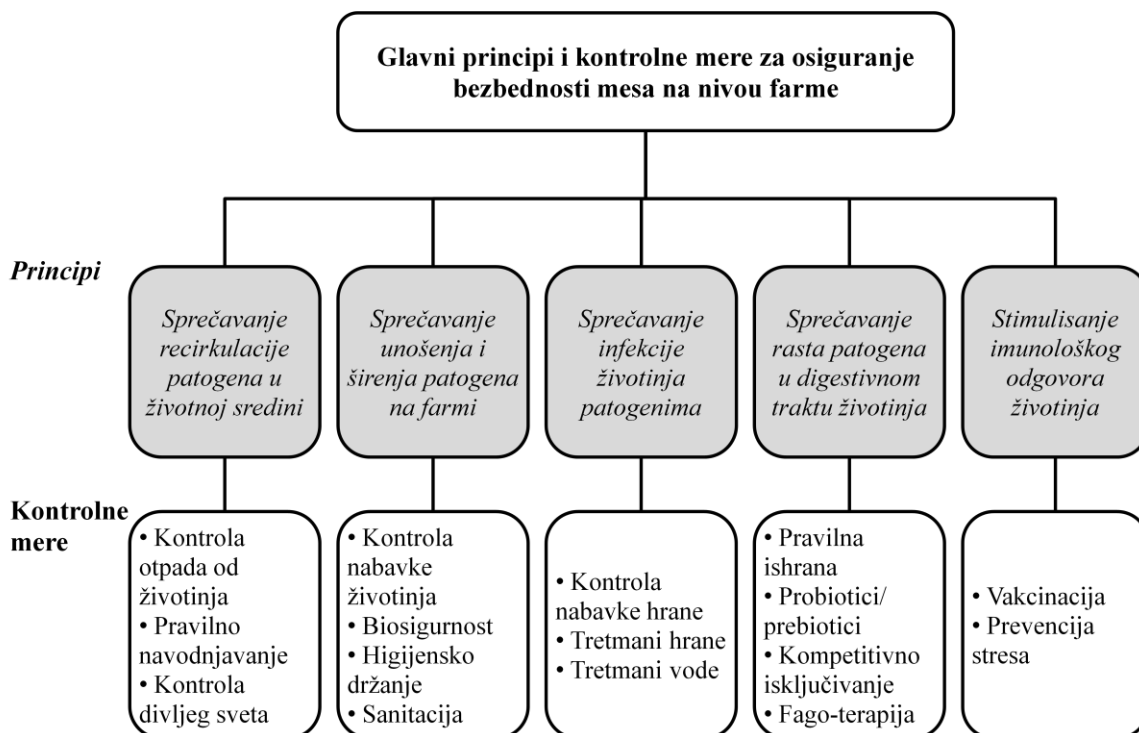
Glavni principi i kontrolne mere za osiguranje bezbednosti mesa na nivou farme

Principi

Sprečavanje recirkulacije patogena u životnoj sredini

Sprečavanje unošenja i širenja patogena na farmi

Sprečavanje infekcije životinja patogenima

Sprečavanje rasta patogena u digestivnom traktu životinja

Stimulisanje imunološkog odgovora životinja

Kontrolne mere

• Kontrola otpada od životinja
• Pravilno navodnjavanje
• Kontrola divljeg sveta

• Kontrola nabavke životinja
• Biosigurnost
• Higijensko držanje
• Sanitacija

• Kontrola nabavke hrane
• Tretmani hrane
• Tretmani vode

• Pravilna ishrana
• Probiotici/ prebiotici
• Kompetitivno isključivanje
• Fago-terapija

• Vakcinacija
• Prevencija stresa